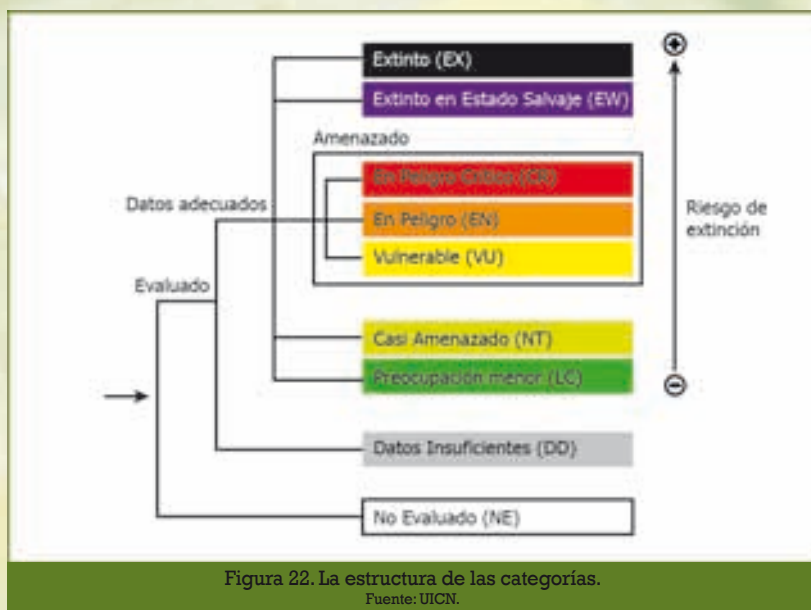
Extinto (EX)

Extinto en Estado Salvaje (EW)

Amenazado

En Peligro Crítico (CR)

En Peligro (EN)

Vulnerable (VU)

Datos adecuados

Riesgo de extinción

Evaluado

Casi Amenazado (NT)

Preocupación menor (LC)

Datos Insuficientes (DD)

No Evaluado (NE)

Figura 22. La estructura de las categorías.
Fuente: UICN.